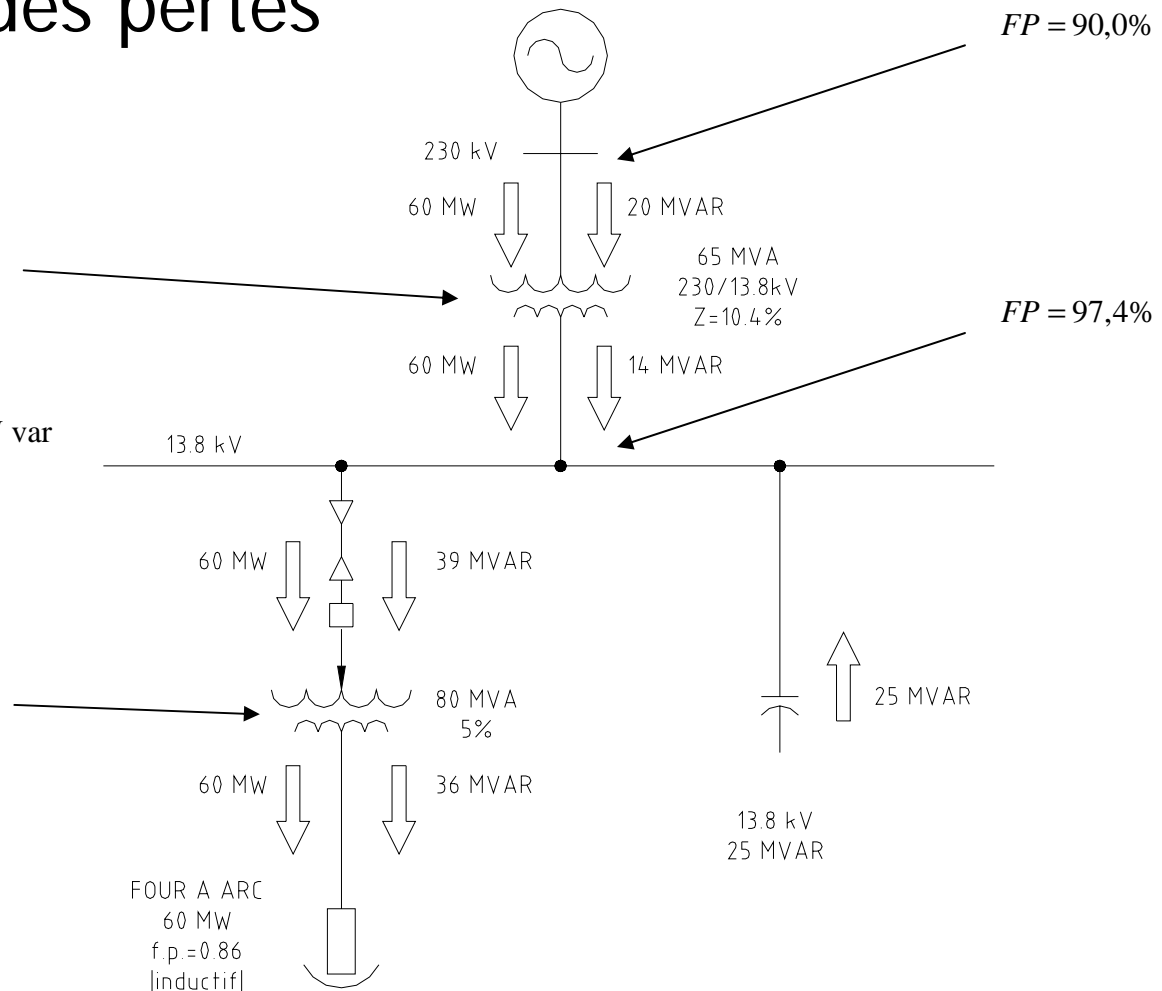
des pertes

$FP = 90,0\%$

230 kV

60 MW

20 MVAR

65 MVA
230/13.8kV
Z=10.4%

$FP = 97,4\%$

60 MW

14 MVAR

var

13.8 kV

60 MW

39 MVAR

80 MVA
5%

25 MVAR

60 MW

36 MVAR

13.8 kV
25 MVAR

FOUR A ARC
60 MW
f.p.=0.86
|inductif|